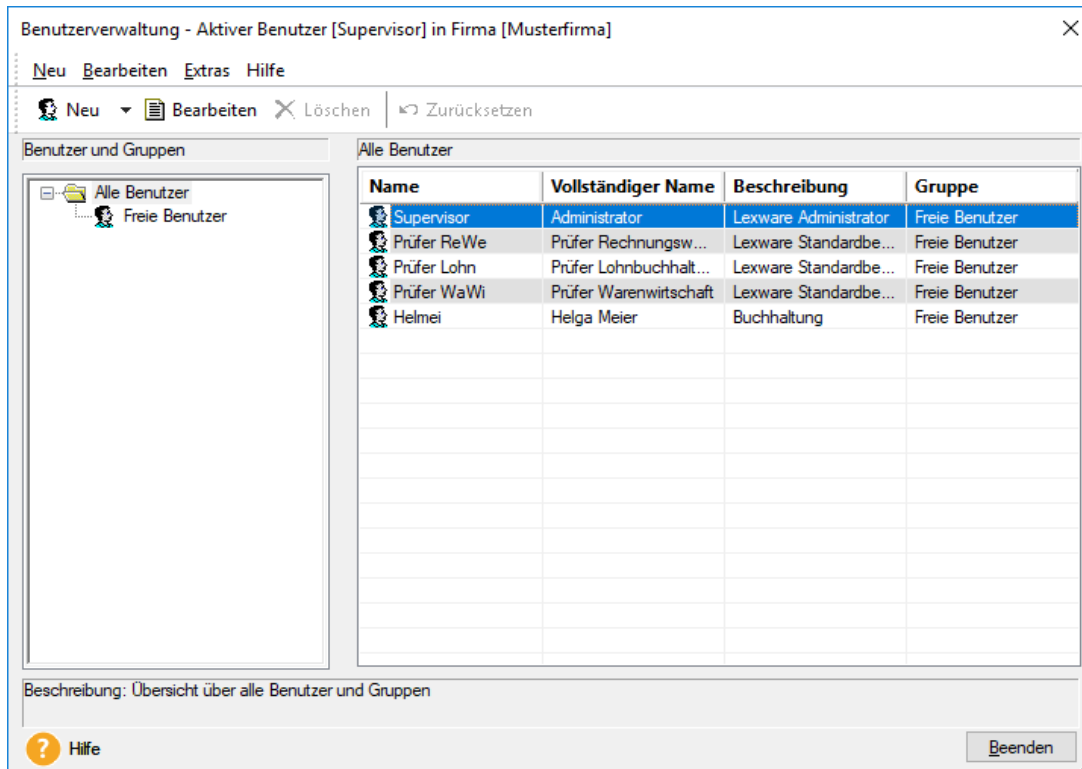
Benutzerverwaltung - Aktiver Benutzer [Supervisor] in Firma [Musterfirma]

Neu Bearbeiten Extras Hilfe

Neu Bearbeiten Löschen Zurücksetzen

Benutzer und Gruppen

Alle Benutzer
Freie Benutzer

Alle Benutzer

| Name | Vollständiger Name | Beschreibung | Gruppe |
|---|---|---|---|
| Supervisor | Administrator | Lexware Administrator | Freie Benutzer |
| Prüfer ReWe | Prüfer Rechnungsw... | Lexware Standardbe... | Freie Benutzer |
| Prüfer Lohn | Prüfer Lohnbuchhalt... | Lexware Standardbe... | Freie Benutzer |
| Prüfer WaWi | Prüfer Warenwirtschaft | Lexware Standardbe... | Freie Benutzer |
| Helmei | Helga Meier | Buchhaltung | Freie Benutzer |

Beschreibung: Übersicht über alle Benutzer und Gruppen

Hilfe

Beenden